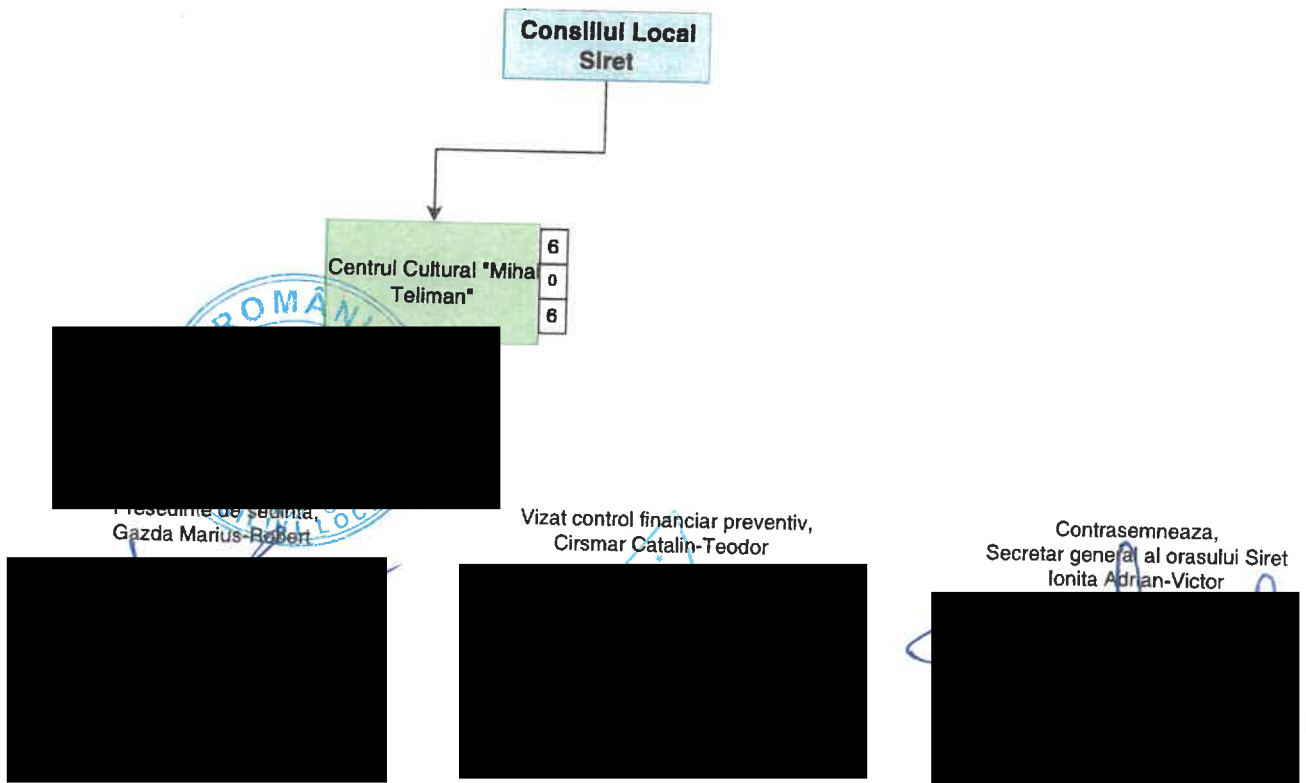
Consiliul Local
Siret

Centrul Cultural "Mihai Teliman"

6
0
6

ROMÂN

Presedinte de sedinta,
Gazda Marius-Robert

Vizat control financiar preventiv,
Cirsmar Catalin-Teodor

Contrasemneaza,
Secretar general al orasului Siret
Ionita Adrian-Victor